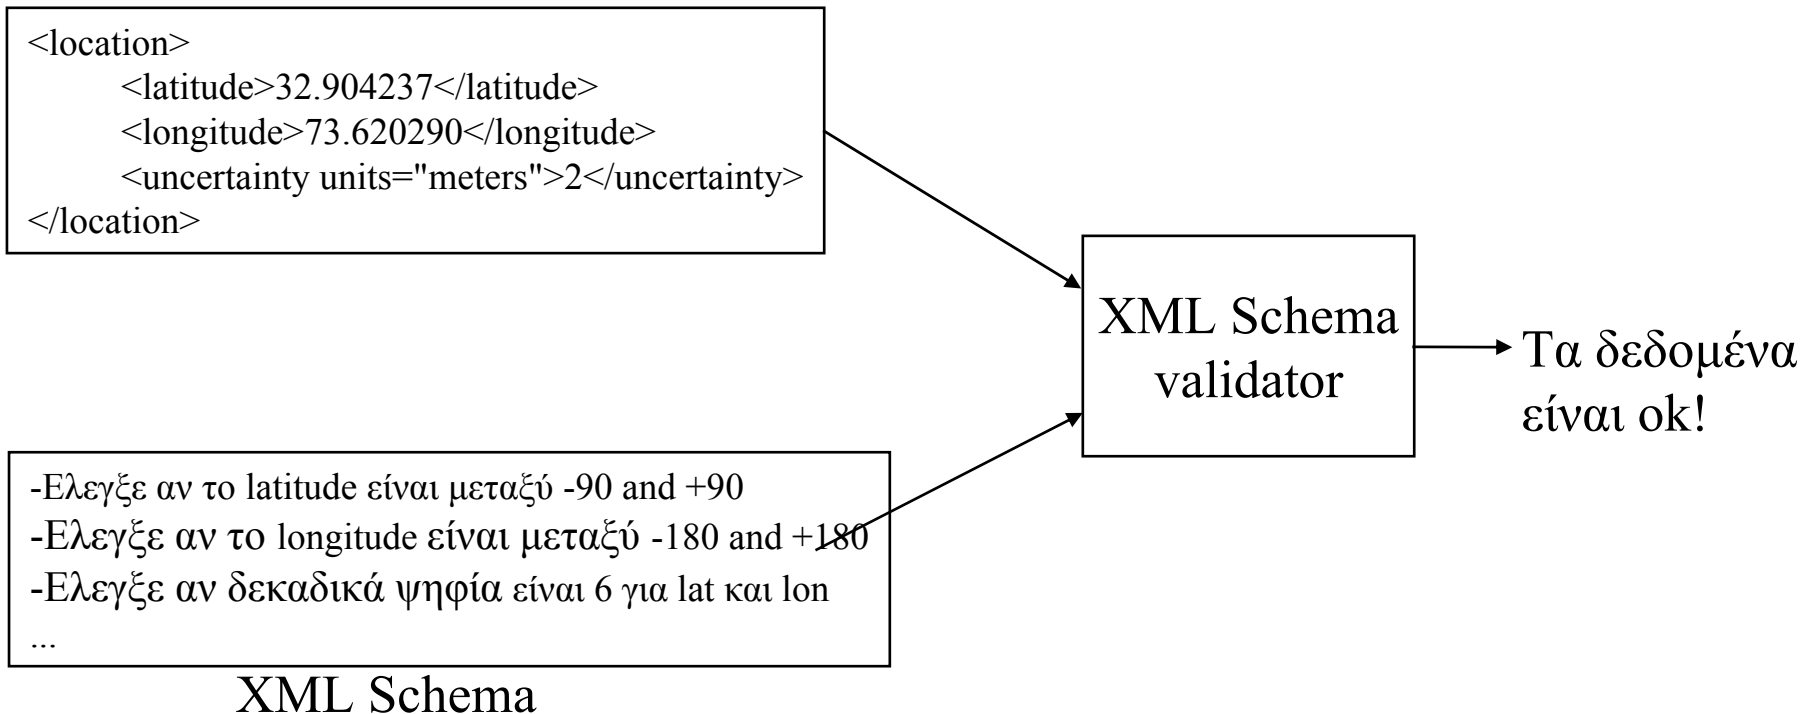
<location>
<latitude>32.904237</latitude>
<longitude>73.620290</longitude>
<uncertainty units="meters">2</uncertainty>
</location>

XML Schema validator

Τα δεδομένα είναι ok!

-Ελεγξε αν το latitude είναι μεταξύ -90 and +90
-Ελεγξε αν το longitude είναι μεταξύ -180 and +180
-Ελεγξε αν δεκαδικά ψηφία είναι 6 για lat και lon
...

XML Schema